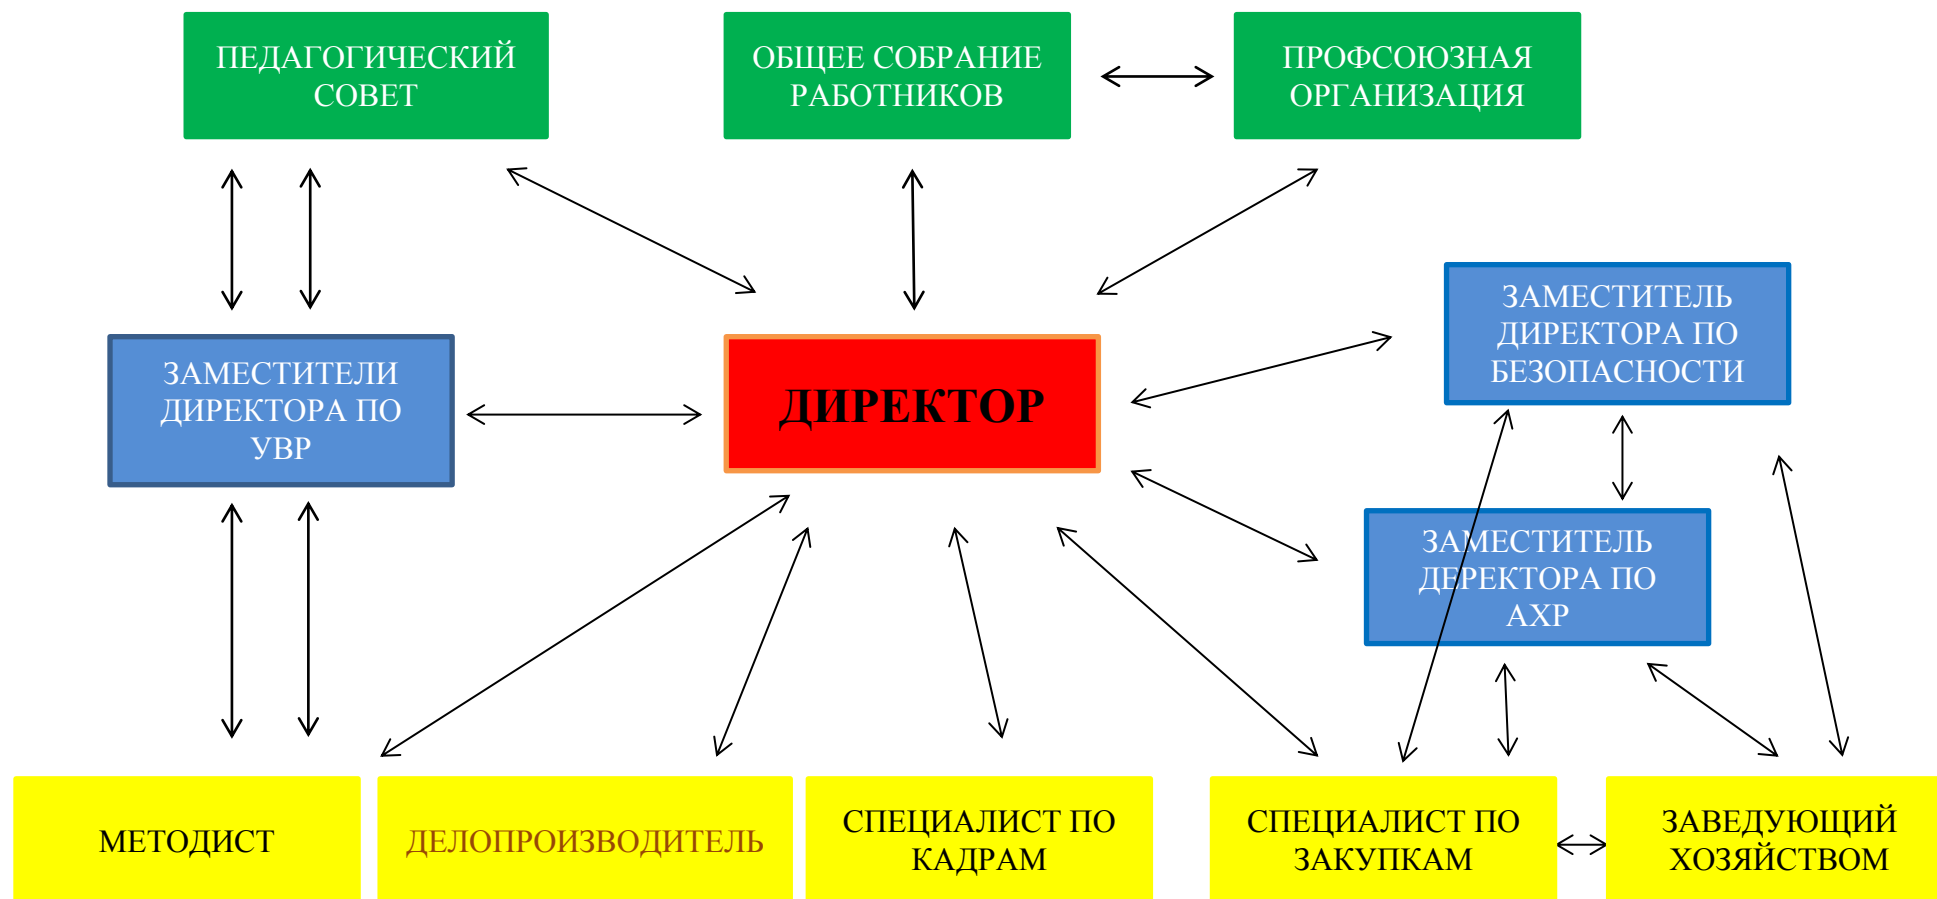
ПЕДАГОГИЧЕСКИЙ СОВЕТ

ОБЩЕЕ СОБРАНИЕ РАБОТНИКОВ

ПРОФСОЮЗНАЯ ОРГАНИЗАЦИЯ

ЗАМЕСТИТЕЛИ ДИРЕКТОРА ПО УВР

ДИРЕКТОР

ЗАМЕСТИТЕЛЬ ДИРЕКТОРА ПО БЕЗОПАСНОСТИ

ЗАМЕСТИТЕЛЬ ДИРЕКТОРА ПО АХР

МЕТОДИСТ

ДЕЛОПРОИЗВОДИТЕЛЬ

СПЕЦИАЛИСТ ПО КАДРАМ

СПЕЦИАЛИСТ ПО ЗАКУПКАМ

ЗАВЕДУЮЩИЙ ХОЗЯЙСТВОМ